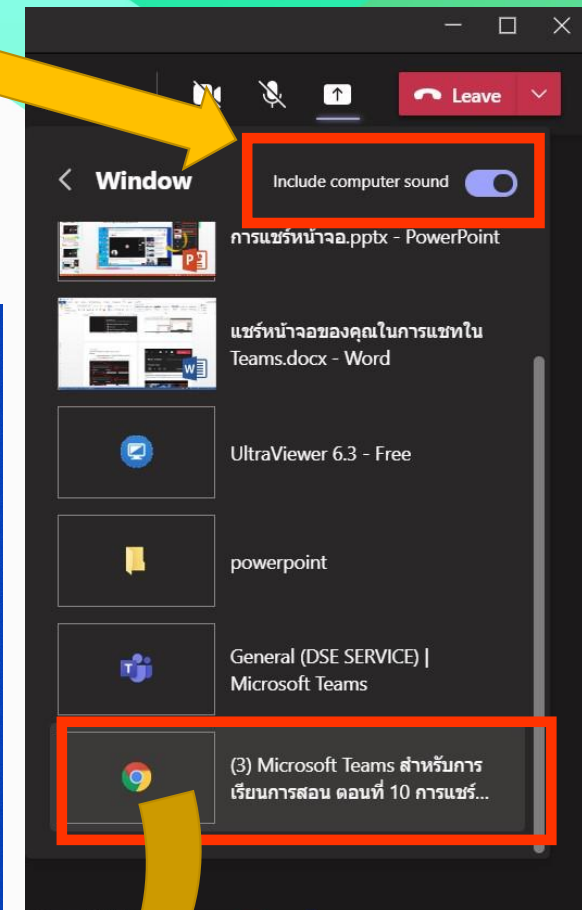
Leave

Window

Include computer sound

การแชร์หน้าจอ.pptx - PowerPoint

แชร์หน้าจอของคุณในการแชทใน Teams.docx - Word

UltraViewer 6.3 - Free

powerpoint

General (DSE SERVICE) | Microsoft Teams

(3) Microsoft Teams สำหรับการเรียนการสอน ตอนที่ 10 การแชร์...